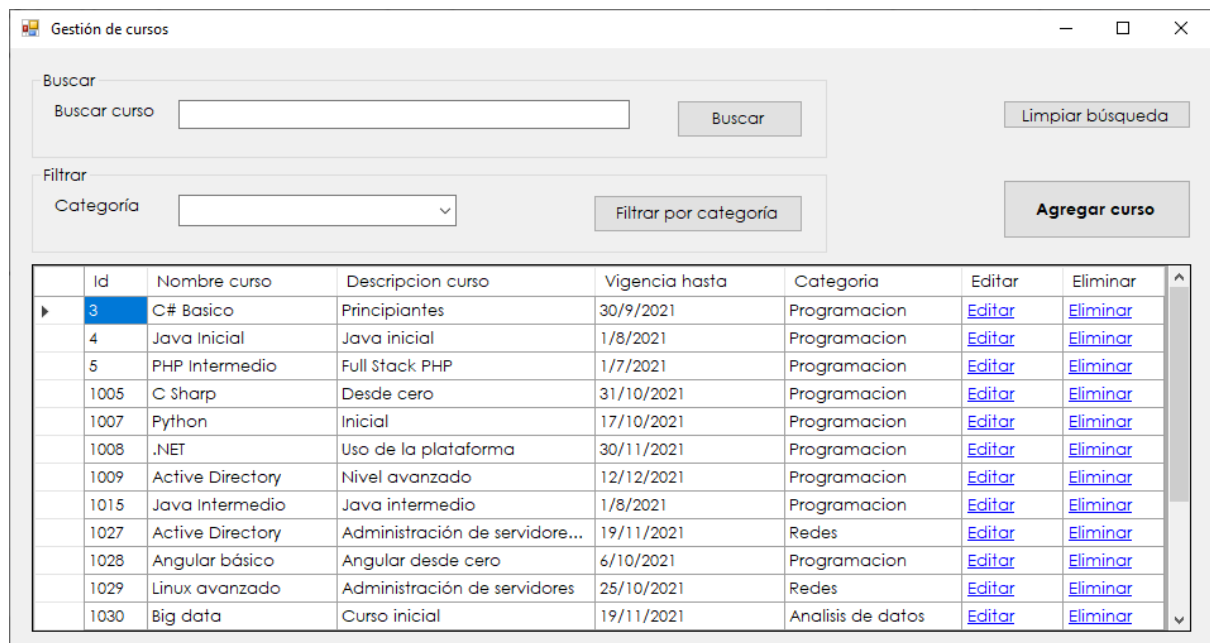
Gestión de cursos

Buscar
Buscar curso
Buscar
Limpiar búsqueda

Filtrar
Categoría
Filtrar por categoría
Agregar curso

| Id | Nombre curso | Descripcion curso | Vigencia hasta | Categoria | Editar | Eliminar |
|---|---|---|---|---|---|---|
| 3 | C# Basico | Principiantes | 30/9/2021 | Programacion | Editar | Eliminar |
| 4 | Java Inicial | Java inicial | 1/8/2021 | Programacion | Editar | Eliminar |
| 5 | PHP Intermedio | Full Stack PHP | 1/7/2021 | Programacion | Editar | Eliminar |
| 1005 | C Sharp | Desde cero | 31/10/2021 | Programacion | Editar | Eliminar |
| 1007 | Python | Inicial | 17/10/2021 | Programacion | Editar | Eliminar |
| 1008 | .NET | Uso de la plataforma | 30/11/2021 | Programacion | Editar | Eliminar |
| 1009 | Active Directory | Nivel avanzado | 12/12/2021 | Programacion | Editar | Eliminar |
| 1015 | Java Intermedio | Java intermedio | 1/8/2021 | Programacion | Editar | Eliminar |
| 1027 | Active Directory | Administración de servidore... | 19/11/2021 | Redes | Editar | Eliminar |
| 1028 | Angular básico | Angular desde cero | 6/10/2021 | Programacion | Editar | Eliminar |
| 1029 | Linux avanzado | Administración de servidores | 25/10/2021 | Redes | Editar | Eliminar |
| 1030 | Big data | Curso inicial | 19/11/2021 | Analisis de datos | Editar | Eliminar |